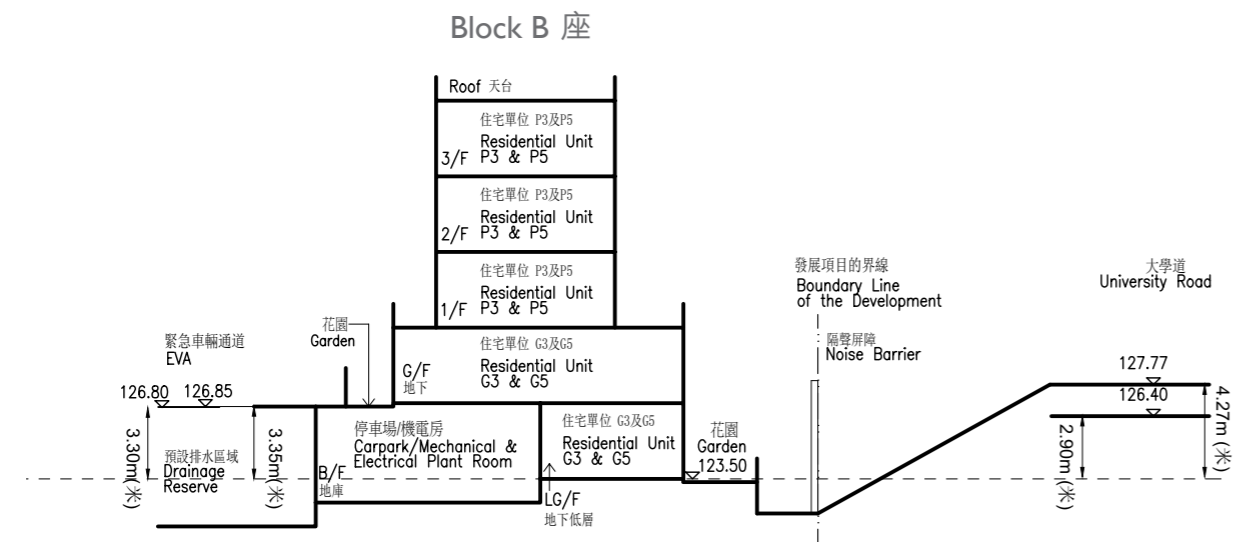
Block B 座

Roof 天台

住宅單位 P3及P5
Residential Unit
3/F P3 & P5

住宅單位 P3及P5
Residential Unit
2/F P3 & P5

住宅單位 P3及P5
Residential Unit
1/F P3 & P5

花園
Garden

住宅單位 G3及G5
G/F Residential Unit
地下 G3 & G5

緊急車輛通道
EVA

126.80 126.85

3.30m(米)

預設排水區域
Drainage
Reserve

3.35m(米)

停車場/機電房
Carpark/Mechanical &
Electrical Plant Room
B/F
地庫

住宅單位 G3及G5
Residential Unit
G3 & G5

LG/F
地下低層

花園
Garden
123.50

發展項目的界線
Boundary Line
of the Development

隔聲屏障
Noise Barrier

大學道
University Road

127.77
126.40

2.90m(米)

4.27m(米)